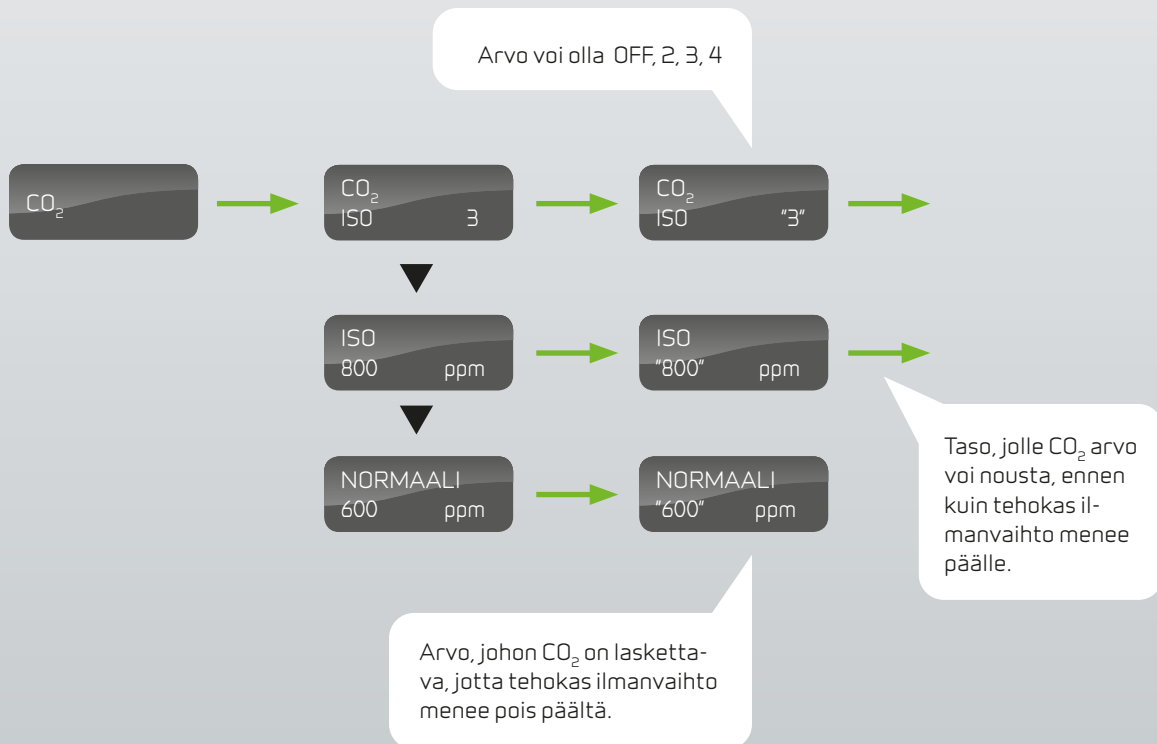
Arvo voi olla OFF, 2, 3, 4

$CO_2$

$CO_2$
ISO 3

$CO_2$
ISO "3"

ISO
800 ppm

ISO
"800" ppm

NORMAALI
600 ppm

NORMAALI
"600" ppm

Taso, jolle $CO_2$ arvo voi nousta, ennen kuin tehokas ilmanvaihto menee päälle.

Arvo, johon $CO_2$ on laskettava, jotta tehokas ilmanvaihto menee pois päältä.